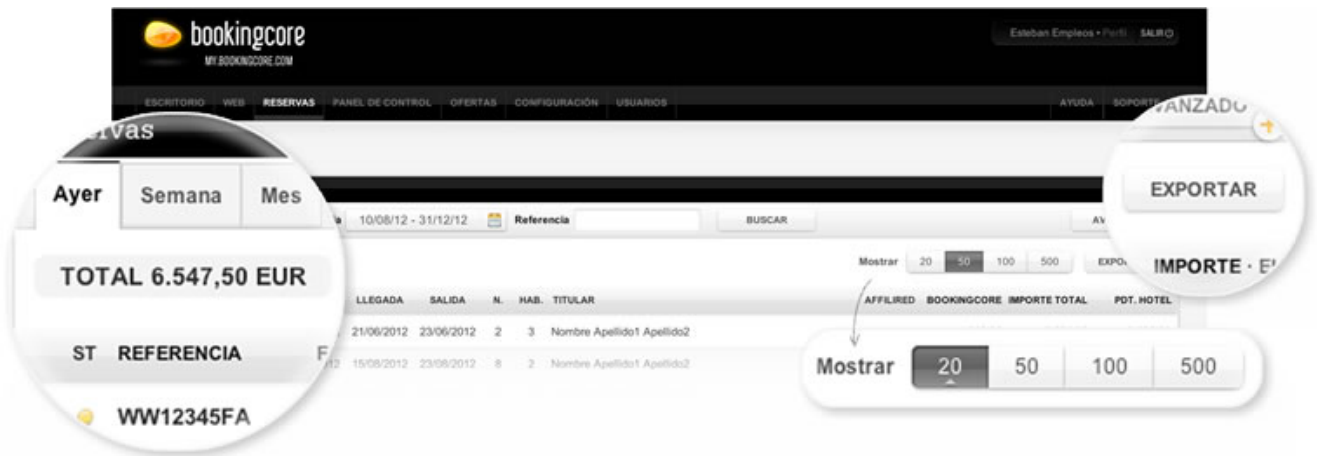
bookingcore
MY.BOOKINGCORE.COM

Esteban Empleos • Perfil SALIR

ESCRITORIO WEB RESERVAS PANEL DE CONTROL OFERTAS CONFIGURACIÓN USUARIOS AYUDA SOPORTE

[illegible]vas

Ayer Semana Mes

TOTAL 6.547,50 EUR

ST REFERENCIA F

WW12345FA

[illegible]e 10/08/12 - 31/12/12 Referencia BUSCAR AV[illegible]

Mostrar 20 50 100 500 EXPO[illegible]

LLEGADA SALIDA N. HAB. TITULAR AFFILIRED BOOKINGCORE IMPORTE TOTAL PDT. HOTEL

21/06/2012 23/06/2012 2 3 Nombre Apellido1 Apellido2

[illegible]12 15/08/2012 23/08/2012 8 2 Nombre Apellido1 Apellido2

VANZADO

EXPORTAR

IMPORTE · E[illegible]

Mostrar 20 50 100 500